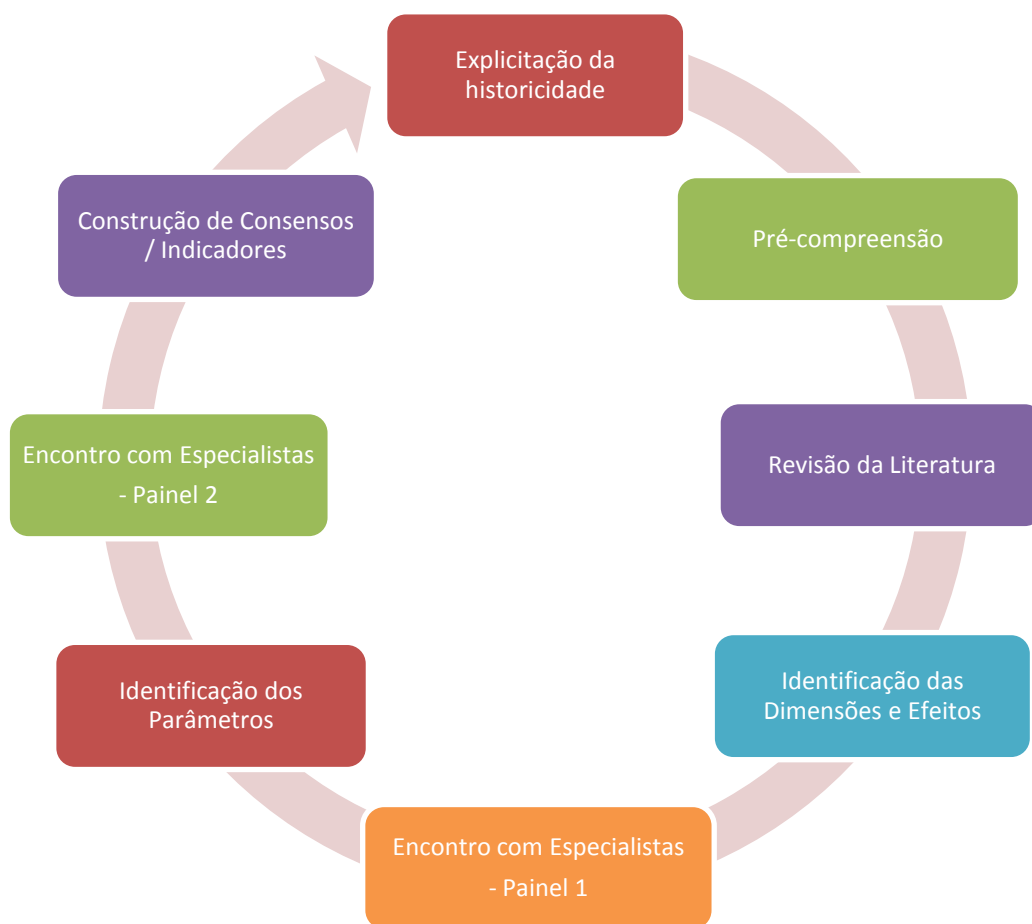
Explicitação da historicidade

Pré-compreensão

Revisão da Literatura

Identificação das Dimensões e Efeitos

Encontro com Especialistas - Painel 1

Identificação dos Parâmetros

Encontro com Especialistas - Painel 2

Construção de Consensos / Indicadores